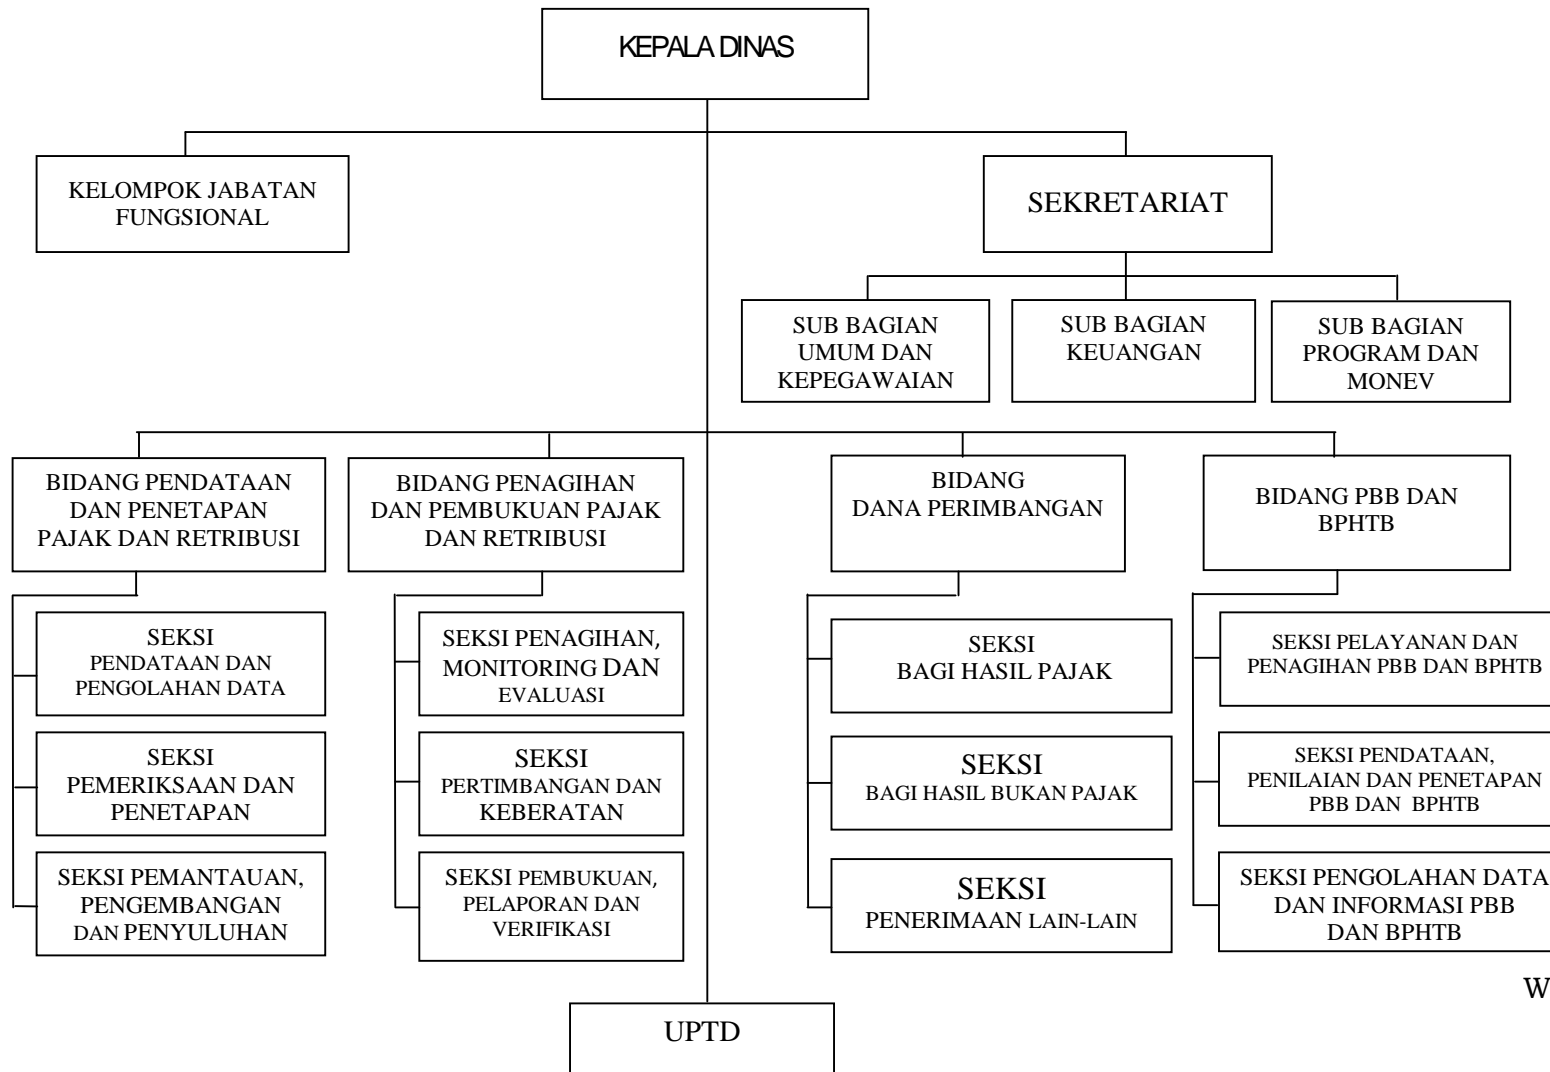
KEPALA DINAS

KELOMPOK JABATAN FUNGSIONAL

SEKRETARIAT

SUB BAGIAN UMUM DAN KEPEGAWAIAN

SUB BAGIAN KEUANGAN

SUB BAGIAN PROGRAM DAN MONEV

BIDANG PENDATAAN DAN PENETAPAN PAJAK DAN RETRIBUSI

SEKSI PENDATAAN DAN PENGOLAHAN DATA

SEKSI PEMERIKSAAN DAN PENETAPAN

SEKSI PEMANTAUAN, PENGEMBANGAN DAN PENYULUHAN

BIDANG PENAGIHAN DAN PEMBUKUAN PAJAK DAN RETRIBUSI

SEKSI PENAGIHAN, MONITORING DAN EVALUASI

SEKSI PERTIMBANGAN DAN KEBERATAN

SEKSI PEMBUKUAN, PELAPORAN DAN VERIFIKASI

BIDANG DANA PERIMBANGAN

SEKSI BAGI HASIL PAJAK

SEKSI BAGI HASIL BUKAN PAJAK

SEKSI PENERIMAAN LAIN-LAIN

BIDANG PBB DAN BPHTB

SEKSI PELAYANAN DAN PENAGIHAN PBB DAN BPHTB

SEKSI PENDATAAN, PENILAIAN DAN PENETAPAN PBB DAN BPHTB

SEKSI PENGOLAHAN DATA DAN INFORMASI PBB DAN BPHTB

W

UPTD